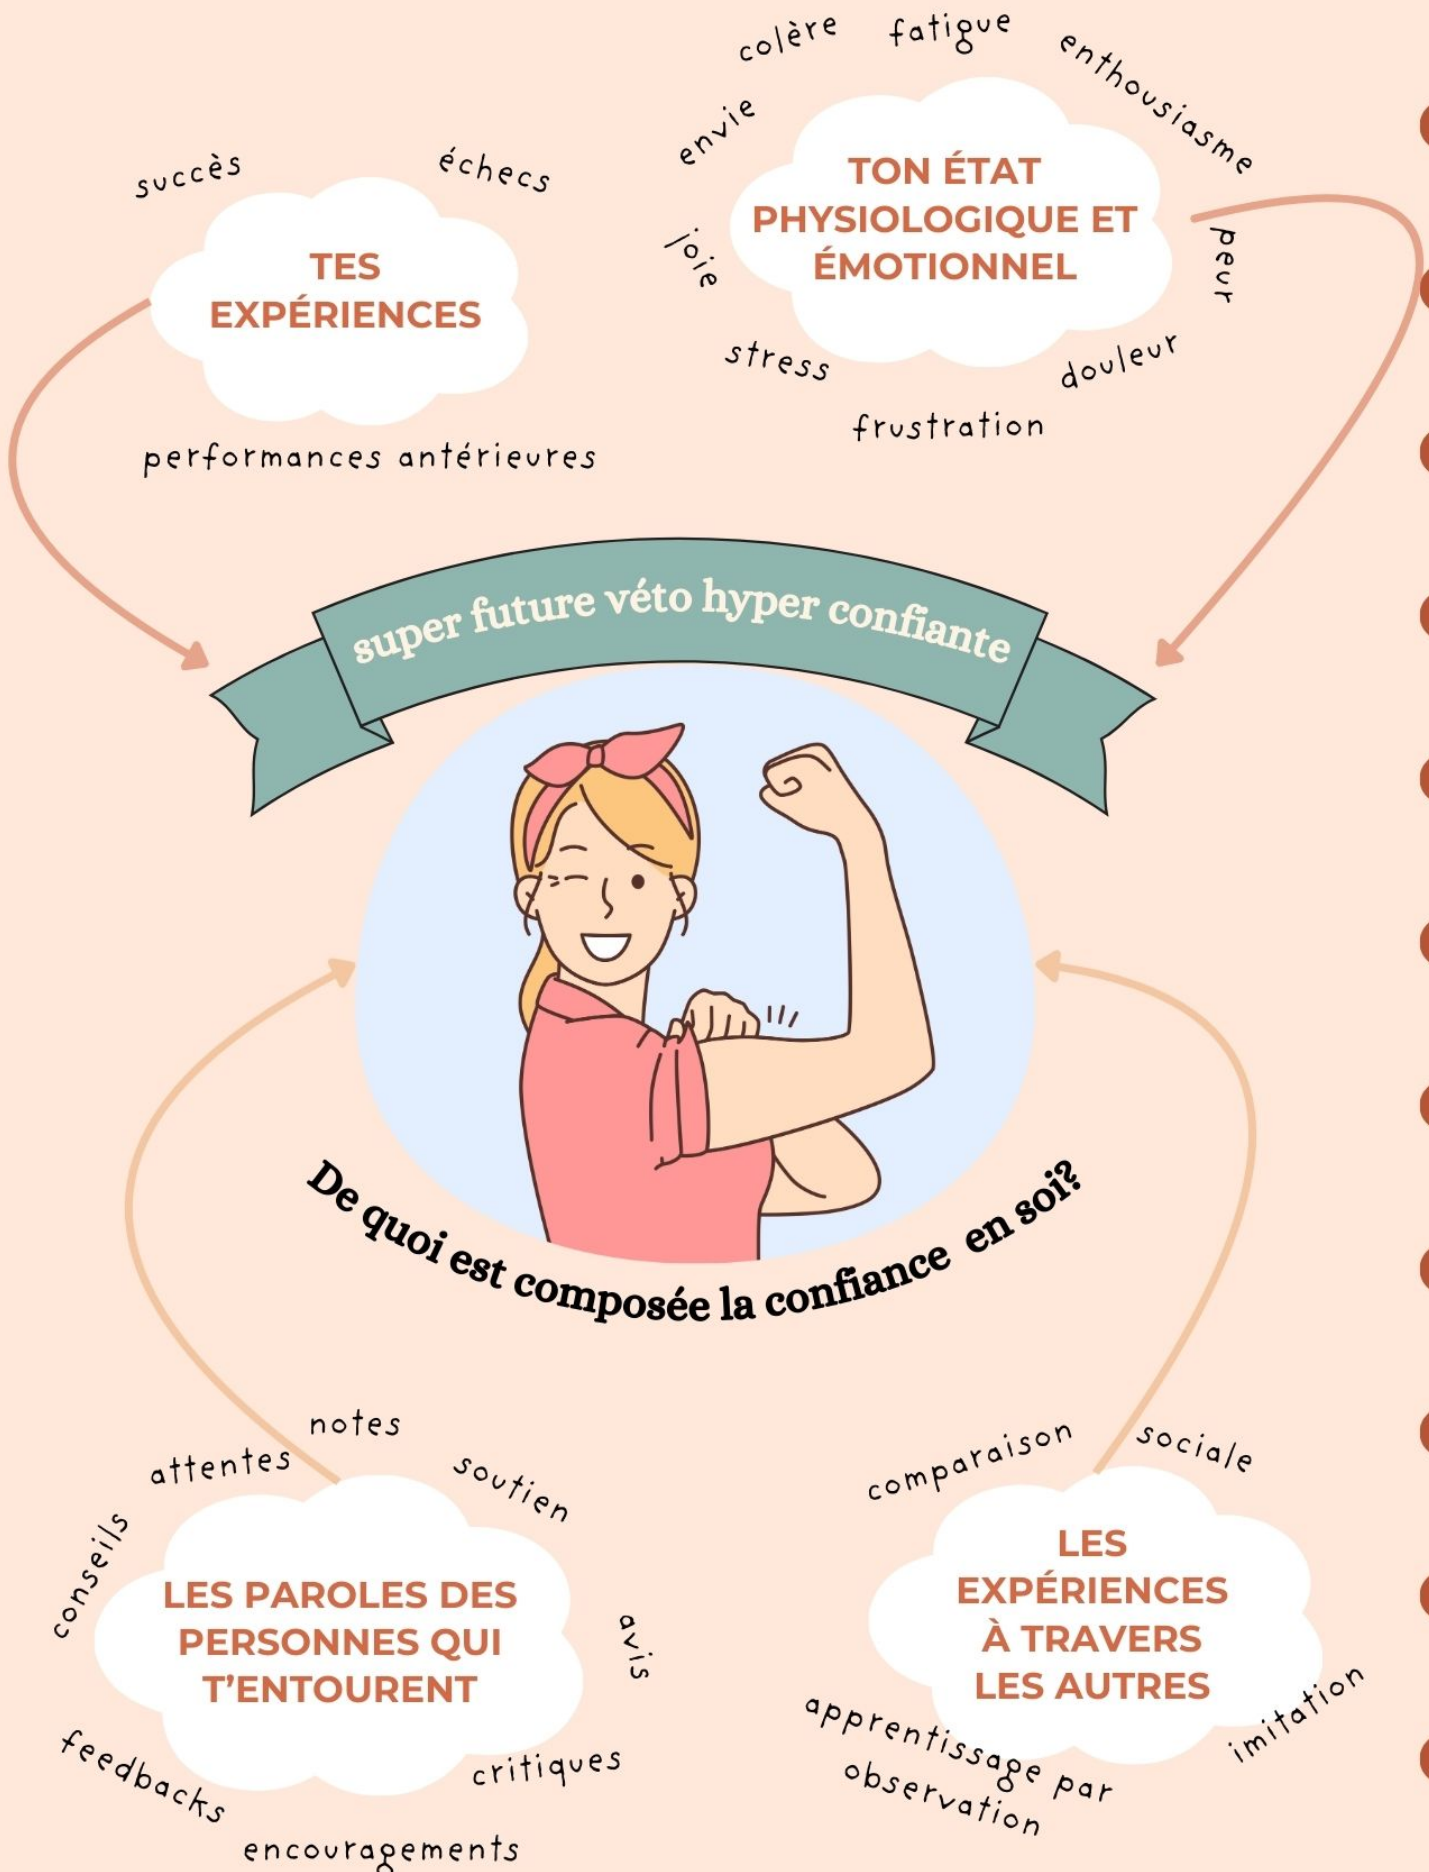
succès

échecs

TES EXPÉRIENCES

performances antérieures

colère fatigue enthousiasme

envie

TON ÉTAT PHYSIOLOGIQUE ET ÉMOTIONNEL

joie

peur

stress

douleur

frustration

super future véto hyper confiante

De quoi est composée la confiance en soi?

notes

attentes

soutien

conseils

LES PAROLES DES PERSONNES QUI T'ENTOURENT

avis

feedbacks

critiques

encouragements

comparaison sociale

LES EXPÉRIENCES À TRAVERS LES AUTRES

apprentissage par observation

imitation